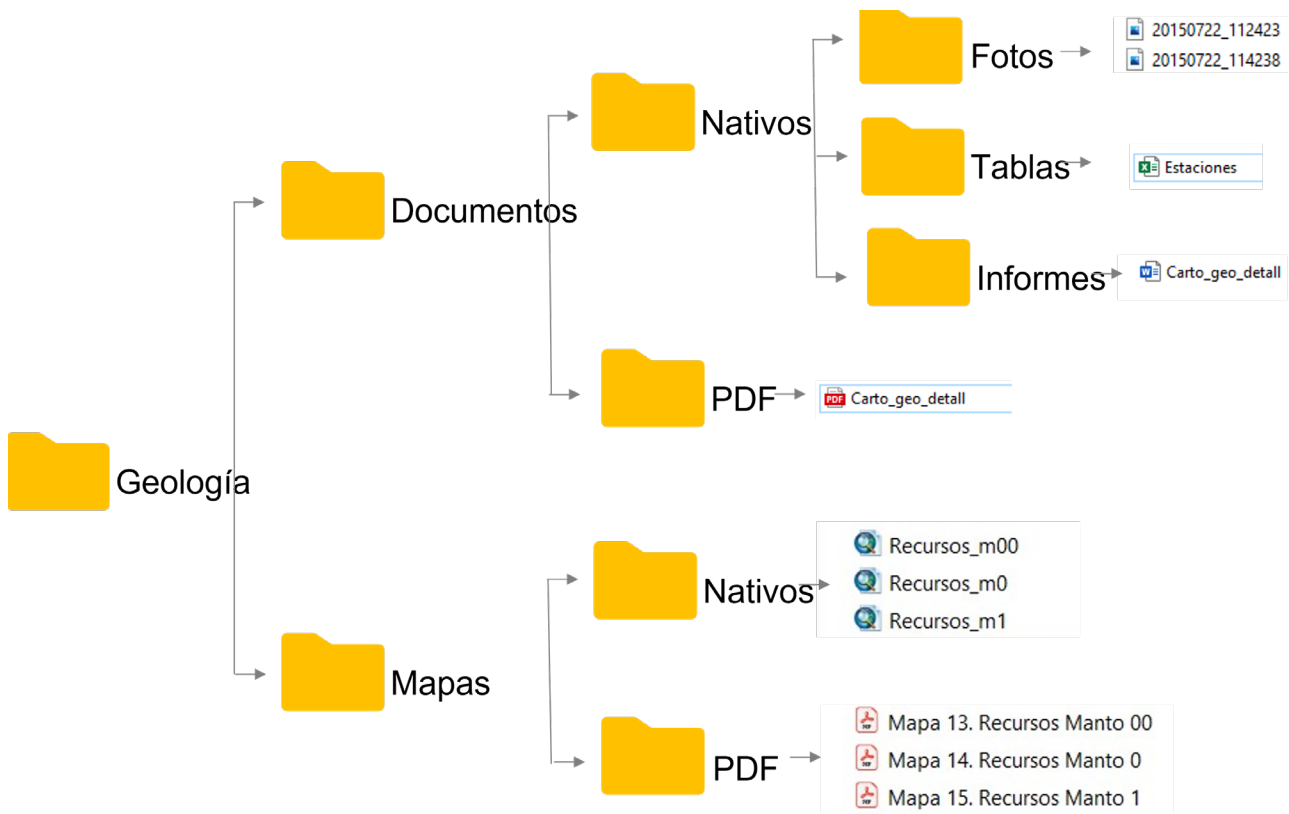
Geología

Documentos

Nativos

Fotos

20150722_112423
20150722_114238

Tablas

Estaciones

Informes

Carto_geo_detall

PDF

Carto_geo_detall

Mapas

Nativos

Recursos_m00
Recursos_m0
Recursos_m1

PDF

Mapa 13. Recursos Manto 00
Mapa 14. Recursos Manto 0
Mapa 15. Recursos Manto 1